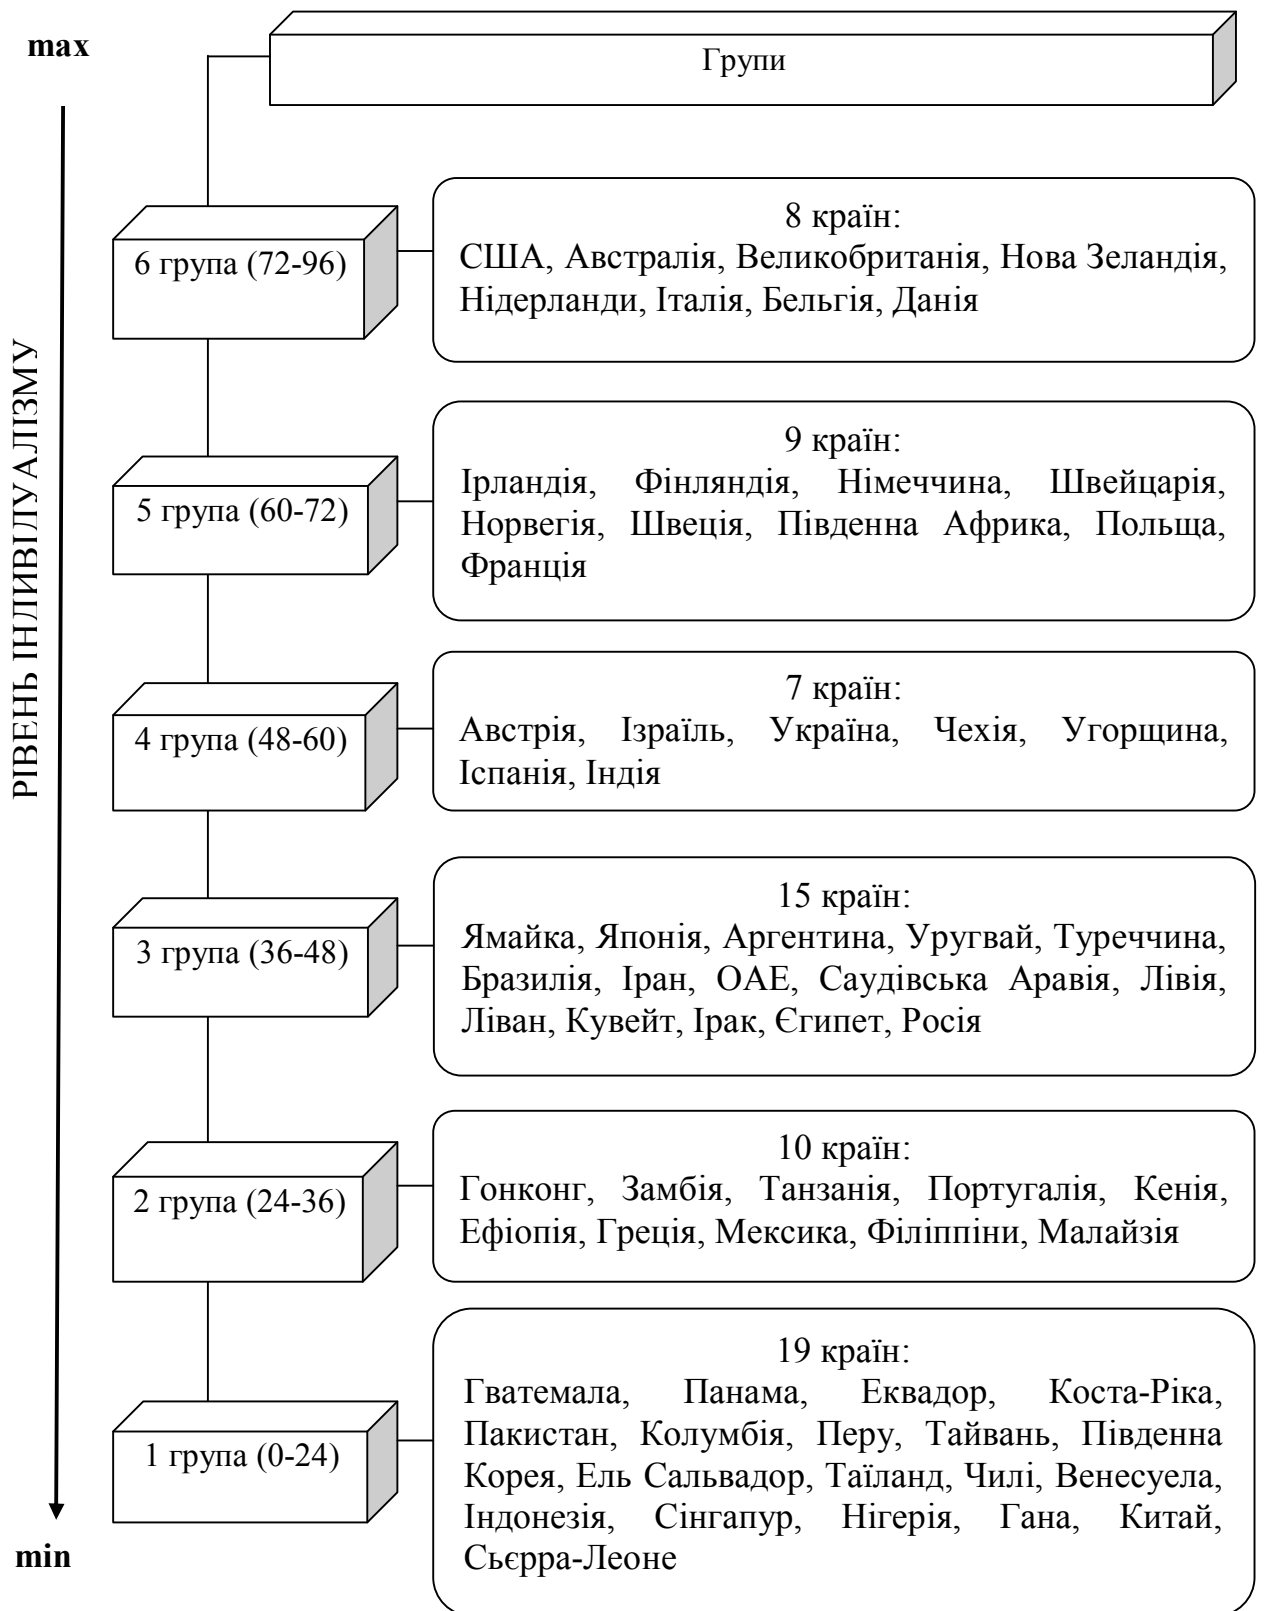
max

РІВЕНЬ ІНДИВІДУАЛІЗМУ

min

Групи

6 група (72-96)

8 країн:
США, Австралія, Великобританія, Нова Зеландія, Нідерланди, Італія, Бельгія, Данія

5 група (60-72)

9 країн:
Ірландія, Фінляндія, Німеччина, Швейцарія, Норвегія, Швеція, Південна Африка, Польща, Франція

4 група (48-60)

7 країн:
Австрія, Ізраїль, Україна, Чехія, Угорщина, Іспанія, Індія

3 група (36-48)

15 країн:
Ямайка, Японія, Аргентина, Уругвай, Туреччина, Бразилія, Іран, ОАЕ, Саудівська Аравія, Лівія, Ліван, Кувейт, Ірак, Єгипет, Росія

2 група (24-36)

10 країн:
Гонконг, Замбія, Танзанія, Португалія, Кенія, Ефіопія, Греція, Мексика, Філіппіни, Малайзія

1 група (0-24)

19 країн:
Гватемала, Панама, Еквадор, Коста-Ріка, Пакистан, Колумбія, Перу, Тайвань, Південна Корея, Ель Сальвадор, Таїланд, Чилі, Венесуела, Індонезія, Сінгапур, Нігерія, Гана, Китай, Сьєрра-Леоне